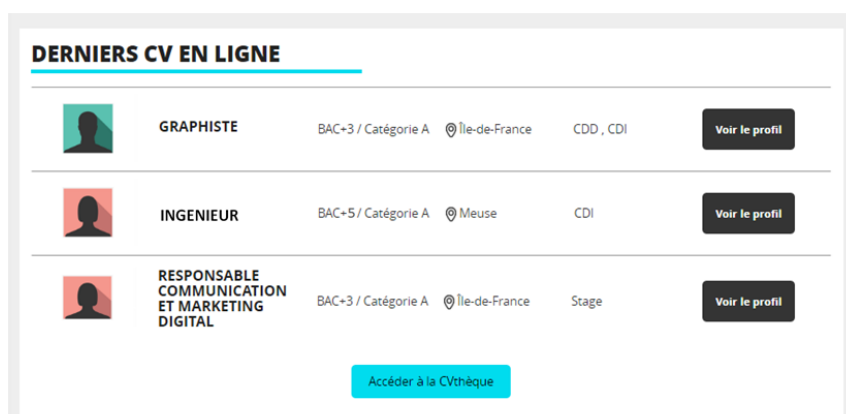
DERNIERS CV EN LIGNE

| | | | | |
|---|---|---|---|---|
| GRAPHISTE | BAC+3 / Catégorie A | Île-de-France | CDD , CDI | Voir le profil |
| INGENIEUR | BAC+5 / Catégorie A | Meuse | CDI | Voir le profil |
| RESPONSABLE COMMUNICATION ET MARKETING DIGITAL | BAC+3 / Catégorie A | Île-de-France | Stage | Voir le profil |

Accéder à la CVthèque